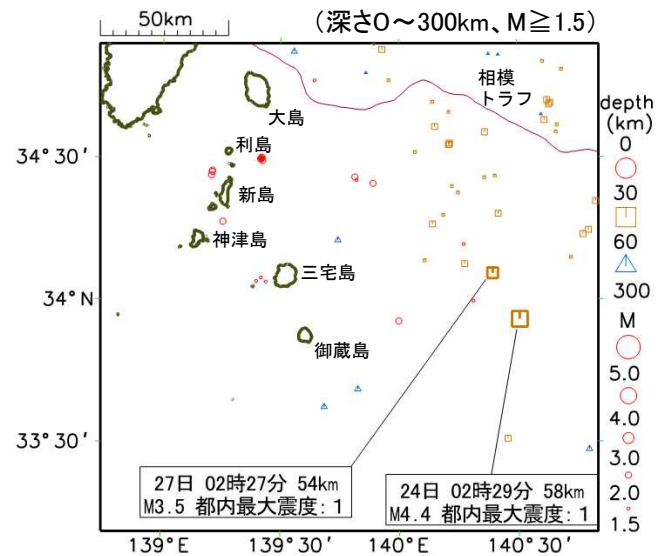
50km

（深さ0～300km、M≧1.5）

相模
トラフ

大島

利島

新島

神津島

三宅島

御蔵島

34° 30′

34° N

33° 30′

139° E

139° 30′

140° E

140° 30′

depth
(km)
0
30
60
300

M
5.0
4.0
3.0
2.0
1.5

27日 02時27分 54km
M3.5 都内最大震度: 1

24日 02時29分 58km
M4.4 都内最大震度: 1